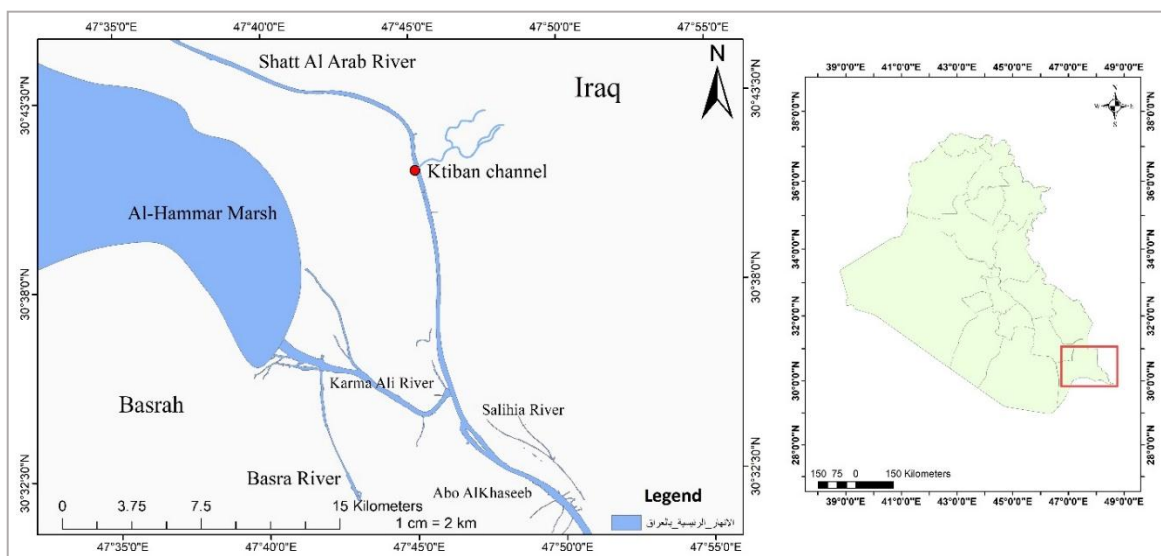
47°35'0"E 47°40'0"E 47°45'0"E 47°50'0"E 47°55'0"E

30°43'30"N 30°38'0"N 30°32'30"N

Shatt Al Arab River

N

Iraq

Ktiban channel

Al-Hammar Marsh

Karma Ali River

Basrah

Salihia River

Basra River

Abo AlKhaseeb

0 3.75 7.5 15 Kilometers

1 cm = 2 km

Legend

الانهار_الرئيسية_بالعراق

47°35'0"E 47°40'0"E 47°45'0"E 47°50'0"E 47°55'0"E

30°43'30"N 30°38'0"N 30°32'30"N

39°0'0"E 41°0'0"E 43°0'0"E 45°0'0"E 47°0'0"E 49°0'0"E

38°0'0"N 36°0'0"N 34°0'0"N 32°0'0"N 30°0'0"N 28°0'0"N

N W E S

150 75 0 150 Kilometers

39°0'0"E 41°0'0"E 43°0'0"E 45°0'0"E 47°0'0"E 49°0'0"E

38°0'0"N 36°0'0"N 34°0'0"N 32°0'0"N 30°0'0"N 28°0'0"N